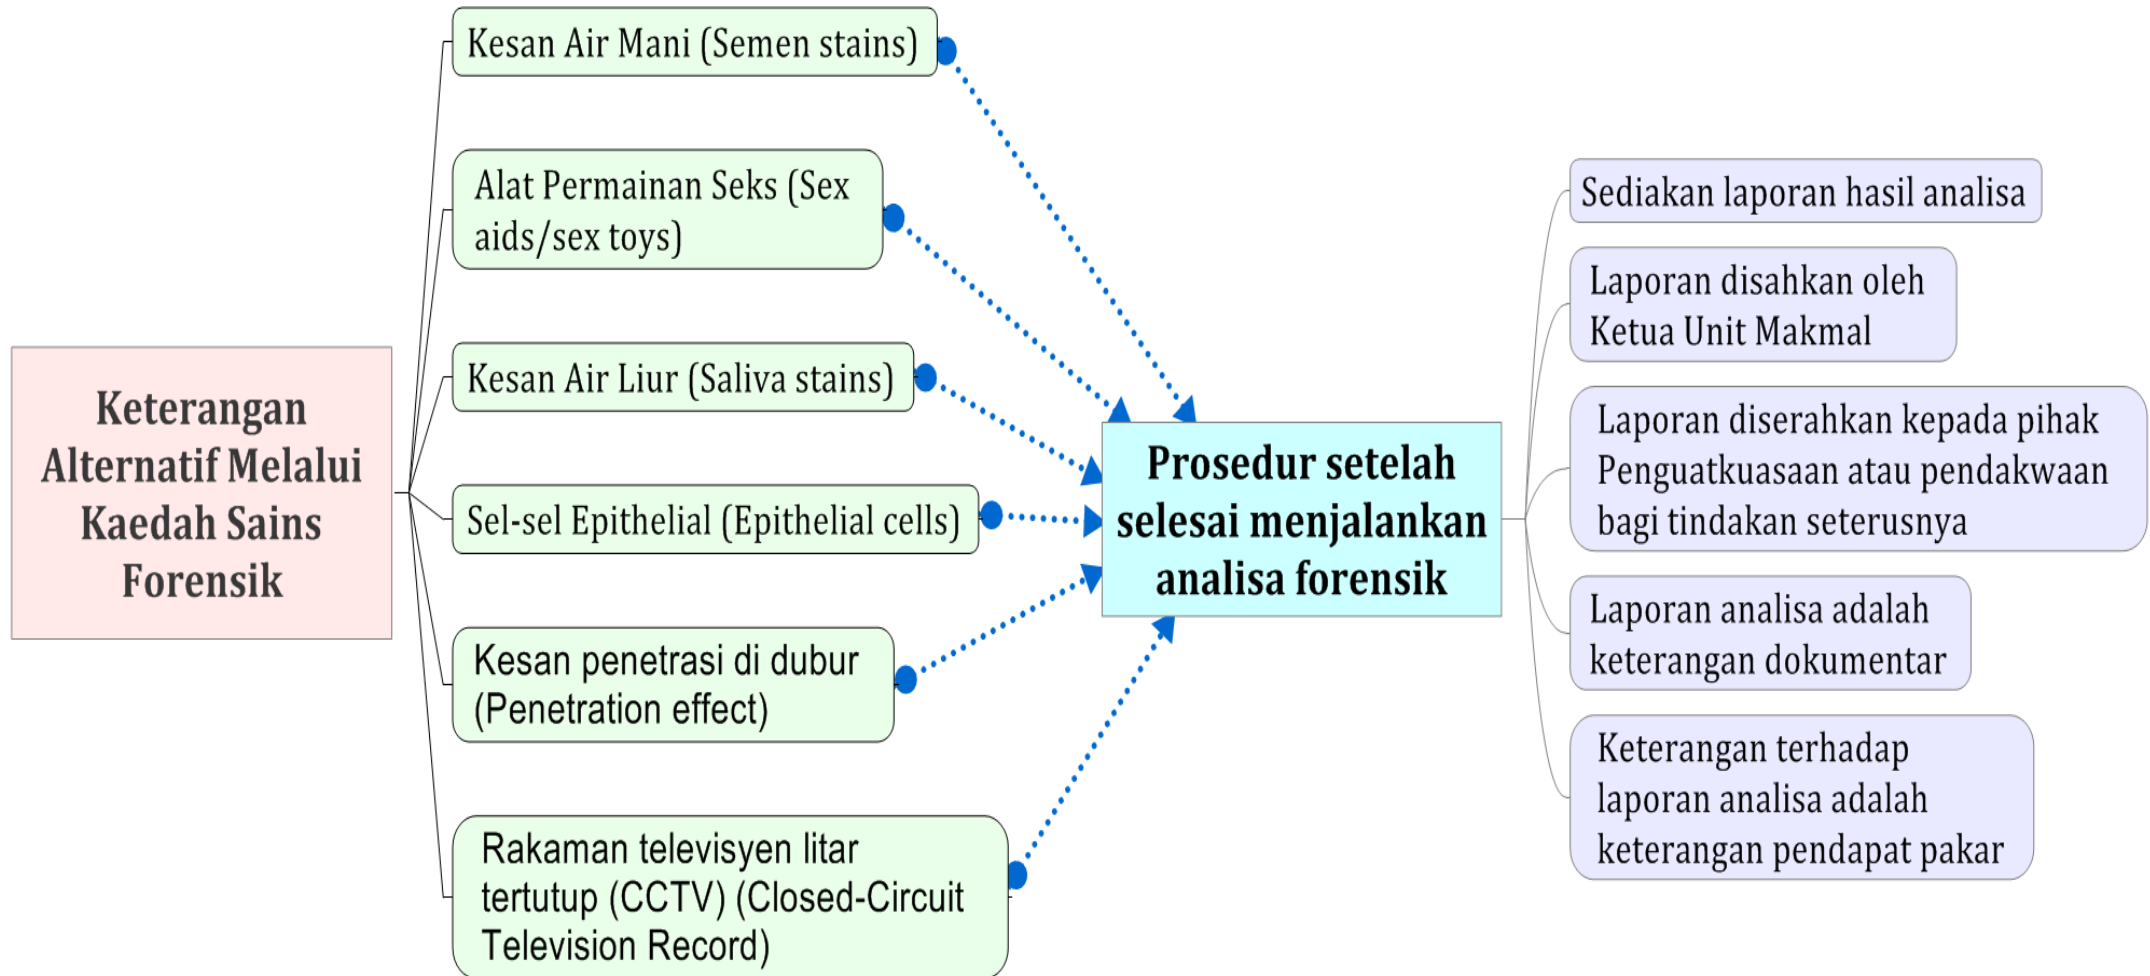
Keterangan Alternatif Melalui Kaedah Sains Forensik

Kesan Air Mani (Semen stains)

Alat Permainan Seks (Sex aids/sex toys)

Kesan Air Liur (Saliva stains)

Sel-sel Epithelial (Epithelial cells)

Kesan penetrasi di dubur (Penetration effect)

Rakaman televisyen litar tertutup (CCTV) (Closed-Circuit Television Record)

Prosedur setelah selesai menjalankan analisa forensik

Sediakan laporan hasil analisa

Laporan disahkan oleh Ketua Unit Makmal

Laporan diserahkan kepada pihak Penguatkuasaan atau pendakwaan bagi tindakan seterusnya

Laporan analisa adalah keterangan dokumentar

Keterangan terhadap laporan analisa adalah keterangan pendapat pakar